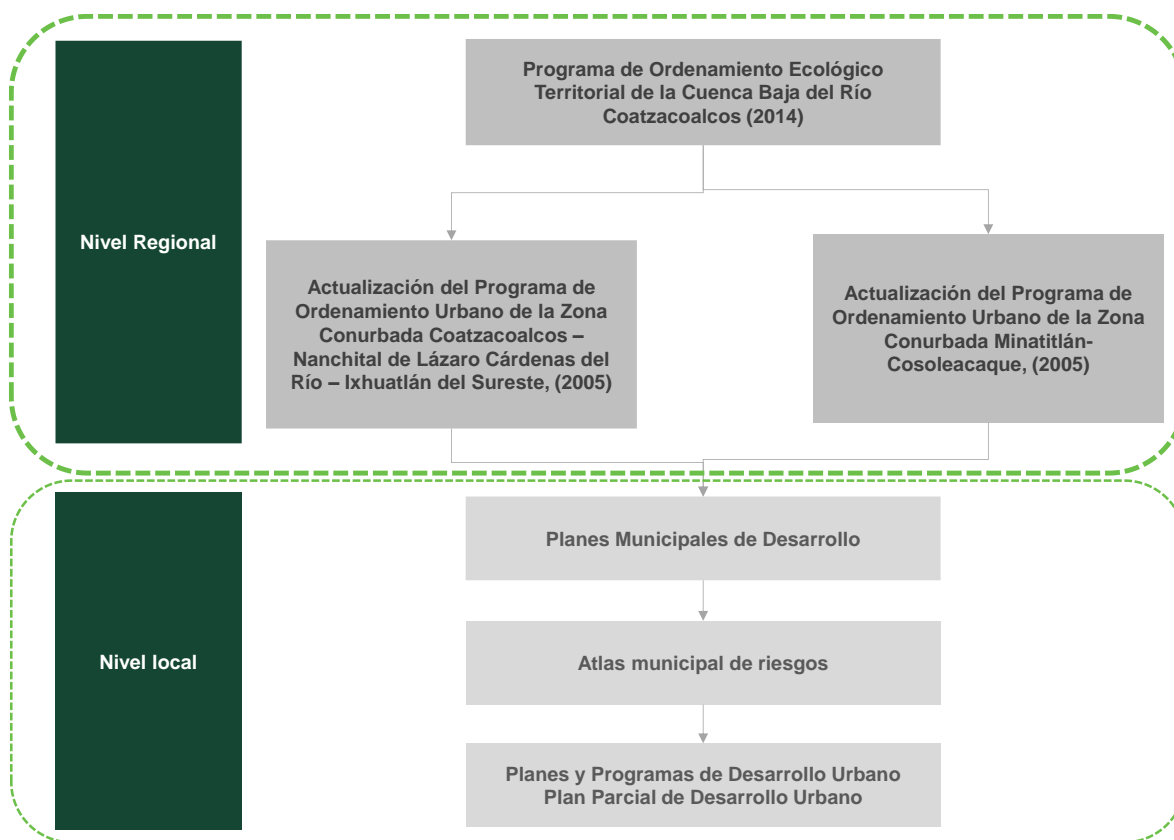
Nivel Regional

Programa de Ordenamiento Ecológico Territorial de la Cuenca Baja del Río Coatzacoalcos (2014)

Actualización del Programa de Ordenamiento Urbano de la Zona Conurbada Coatzacoalcos – Nanchital de Lázaro Cárdenas del Río – Ixhuatlán del Sureste, (2005)

Actualización del Programa de Ordenamiento Urbano de la Zona Conurbada Minatitlán-Cosoleacaque, (2005)

Nivel local

Planes Municipales de Desarrollo

Atlas municipal de riesgos

Planes y Programas de Desarrollo Urbano
Plan Parcial de Desarrollo Urbano